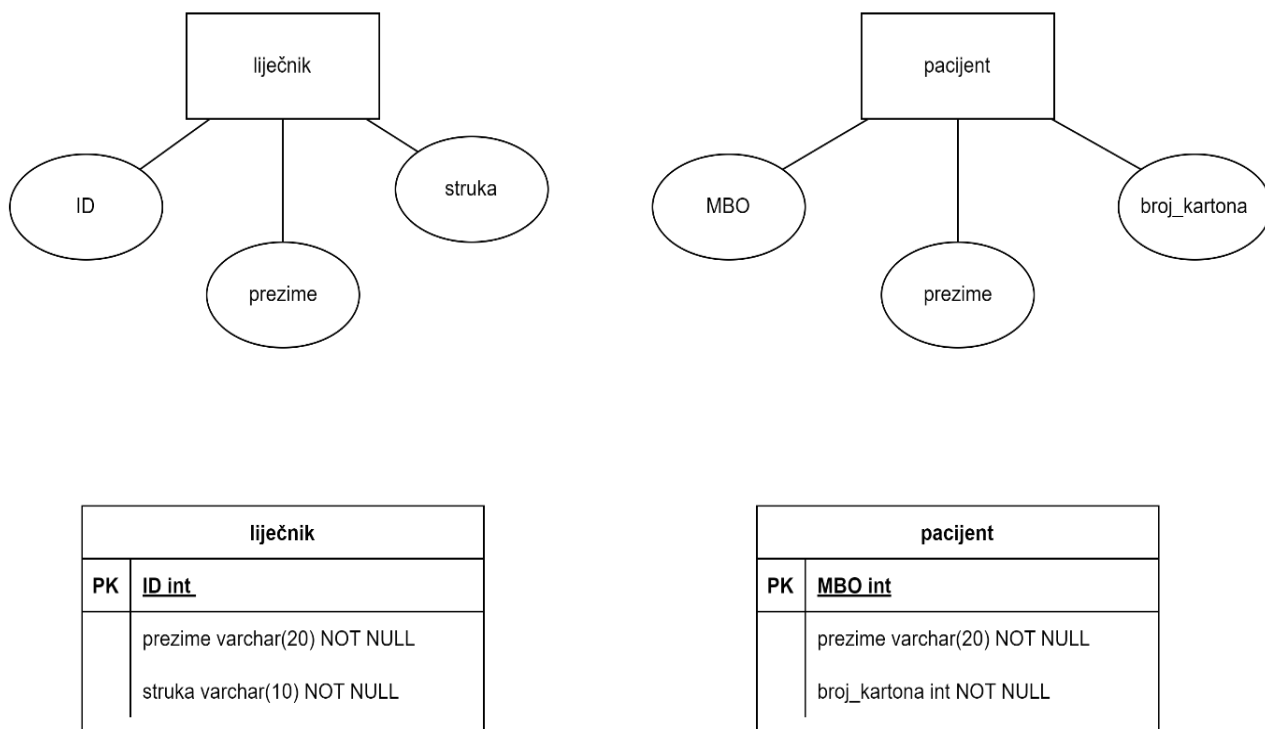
liječnik

ID

prezime

struka

pacijent

MBO

prezime

broj_kartona

| liječnik | |
|---|---|
| PK | ID int |
| | prezime varchar(20) NOT NULL |
| | struka varchar(10) NOT NULL |

| pacijent | |
|---|---|
| PK | MBO int |
| | prezime varchar(20) NOT NULL |
| | broj_kartona int NOT NULL |